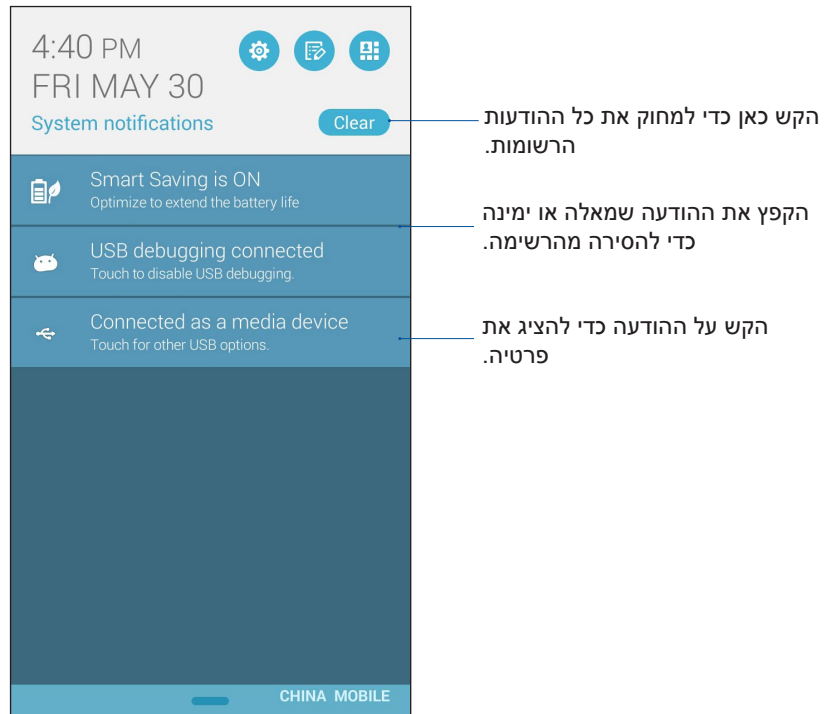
4:40 PM
FRI MAY 30
System notifications
Clear

הקש כאן כדי למחוק את כל ההודעות הרשומות.

Smart Saving is ON
Optimize to extend the battery life

הקפץ את ההודעה שמאלה או ימינה כדי להסירה מהרשימה.

USB debugging connected
Touch to disable USB debugging.

Connected as a media device
Touch for other USB options.

הקש על ההודעה כדי להציג את פרטיה.

CHINA MOBILE